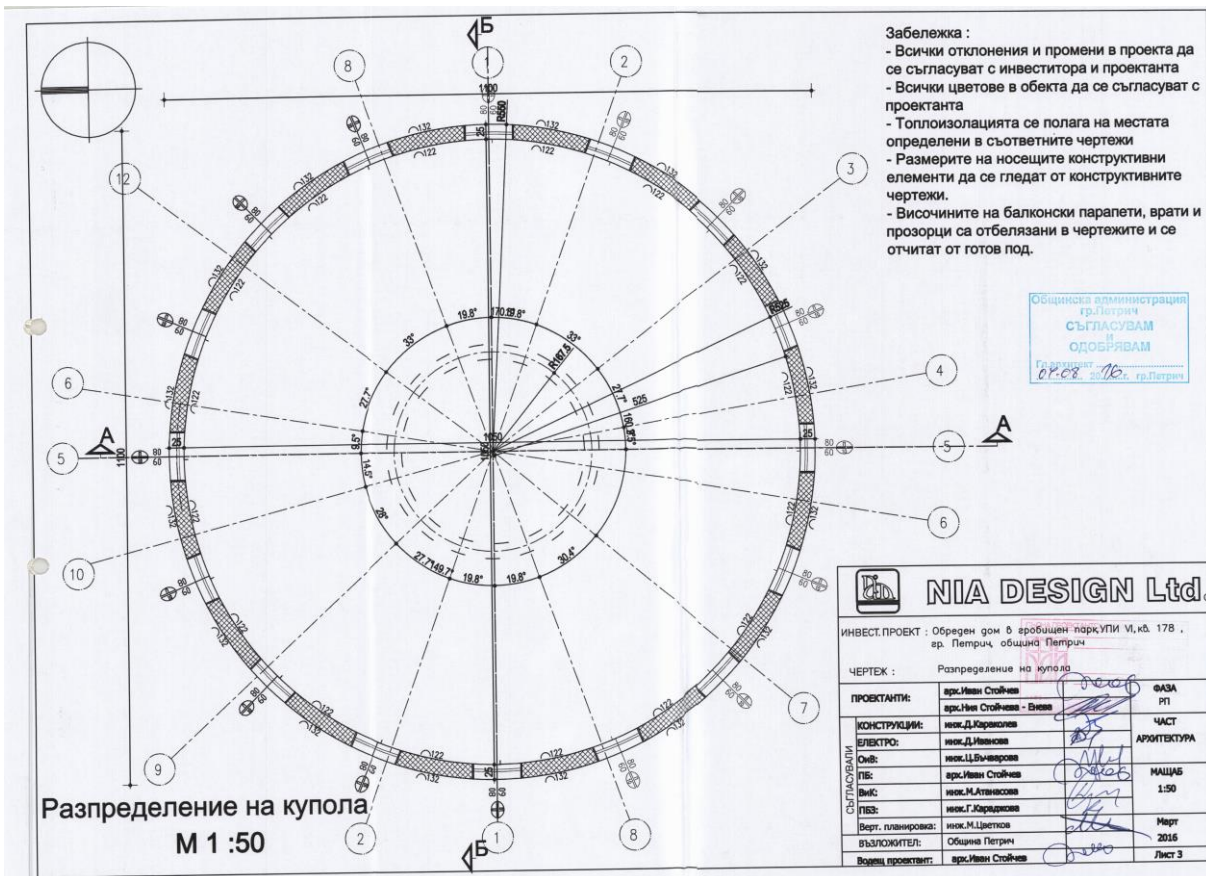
Забележка :
- Всички отклонения и промени в проекта да се съгласуват с инвеститора и проектанта
- Всички цветове в обекта да се съгласуват с проектанта
- Топлоизолацията се полага на местата определени в съответните чертежи
- Размерите на носещите конструктивни елементи да се гледат от конструктивните чертежи.
- Височините на балконски парапети, врати и прозорци са отбелязани в чертежите и се отчитат от готов под.

Общинска администрация гр.Петрич
СЪГЛАСУВАМ
И
ОДОБРЯВАМ
Гл.архитект
07.08. 2016г. гр.Петрич

Б
1 2 3 4 5 6 7 8 9 10 12 6 5 8 2 1
А А
1100 1100
5550 525 1650 R187.5
19.8° 19.8° 19.8° 33° 33° 27.7° 27.7° 21.7° 9.5° 14.5° 26° 27.7 49.7° 19.8° 19.8° 30.4°
132 122 25 80 60
Б

Разпределение на купола
М 1 :50

NIA DESIGN Ltd.

| ИНВЕСТ. ПРОЕКТ : | Обреден дом в гробищен парк,УПИ VI,кв. 178 , гр. Петрич, община Петрич | | |
|---|---|---|---|
| ЧЕРТЕЖ : | Разпределение на купола | | |
| ПРОЕКТАНТИ: | арх.Иван Стойчев | | ФАЗА РП |
| | арх.Ния Стойчева - Енева | | |
| СЪГЛАСУВАЛИ КОНСТРУКЦИИ: | инж.Д.Караколев | | ЧАСТ АРХИТЕКТУРА |
| ЕЛЕКТРО: | инж.Д.Иванова | | |
| ОиВ: | инж.Ц.Бъчварова | | |
| ПБ: | арх.Иван Стойчев | | МАЩАБ 1:50 |
| ВиК: | инж.М.Атанасова | | |
| ПБЗ: | инж.Г.Караджова | | |
| Верт. планировка: | инж.М.Цветков | | Март 2016 |
| ВЪЗЛОЖИТЕЛ: | Община Петрич | | |
| Водещ проектант: | арх.Иван Стойчев | | Лист 3 |